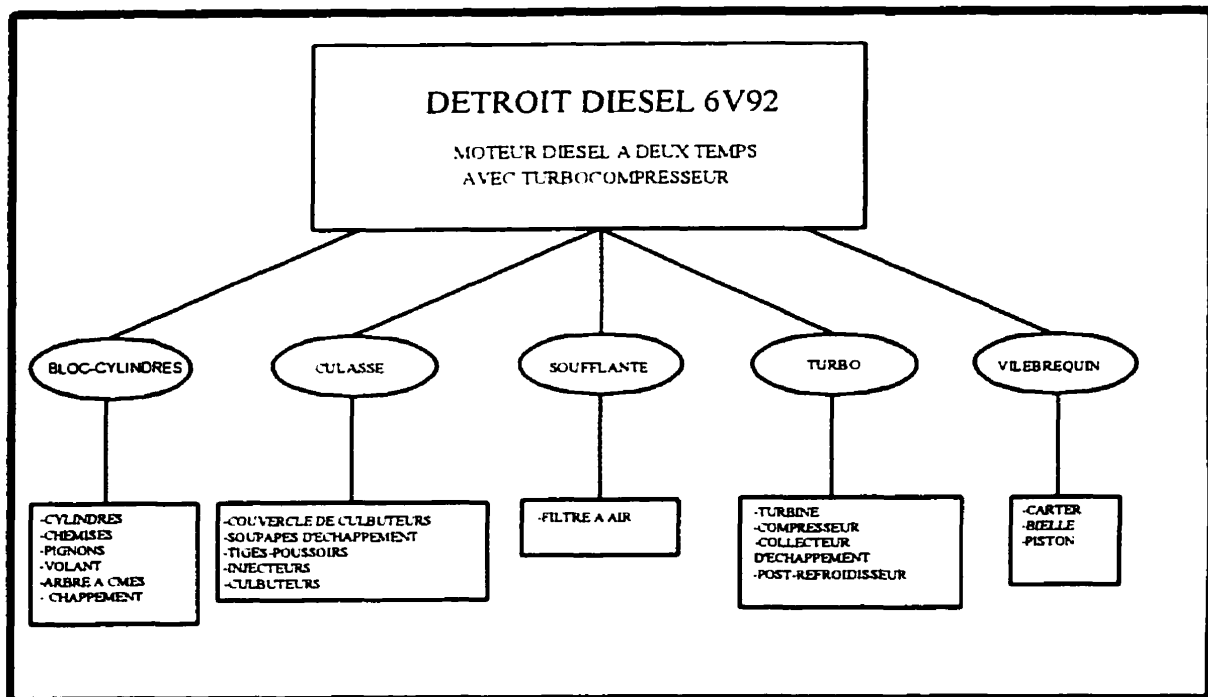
DETROIT DIESEL 6V92

MOTEUR DIESEL A DEUX TEMPS AVEC TURBOCOMPRESSEUR

BLOC-CYLINDRES

CULASSE

SOUFFLANTE

TURBO

VILEBREQUIN

-CYLINDRES
-CHEMISES
-PIGNONS
-VOLANT
-ARBRE A CMES
- CHAPPEMENT

-COUVERCLE DE CULBUTEURS
-SOUPAPES D'ECHAPPEMENT
-TIGES-POUSSOIRS
-INJECTEURS
-CULBUTEURS

-FILTRE A AIR

-TURBINE
-COMPRESSEUR
-COLLECTEUR D'ECHAPPEMENT
-POST-REFROIDISSEUR

-CARTER
-BIELLE
-PISTON